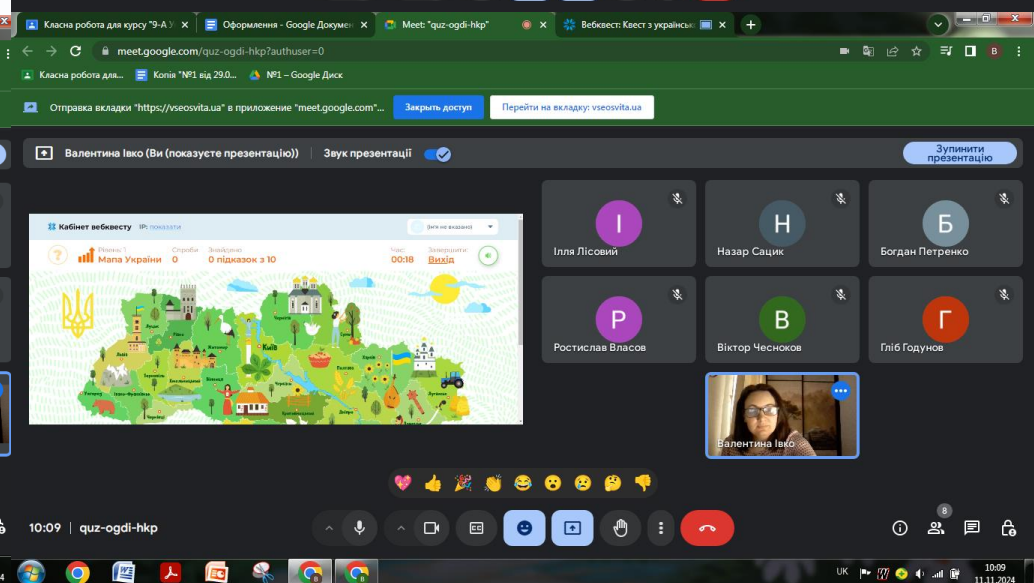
Класна робота для курсу "9-А У
Оформлення - Google Докумен
Meet: "quz-ogdi-hkp"
Вебквест: Квест з українськ

meet.google.com/quz-ogdi-hkp?authuser=0

Класна робота для...
Копія "№1 від 29.0...
№1 – Google Диск

Отправка вкладки "https://vseosvita.ua" в приложение "meet.google.com"...
Закрыть доступ
Перейти на вкладку: vseosvita.ua

Валентина Івко (Ви (показуєте презентацію))
Звук презентації
Зупинити презентацію

Кабінет вебквесту
IP: показати
(ім'я не вказано)
Рівень: 1
Мапа України
Спроби
0
Знайдені
0 підказок з 10
Час:
00:18
Завершити:
Вихід
Київ

Ілля Лісовий
Назар Сацик
Богдан Петренко
Ростислав Власов
Віктор Чесноков
Гліб Годунов
Валентина Івко

10:09
quz-ogdi-hkp
8

UK
10:09
11.11.2024